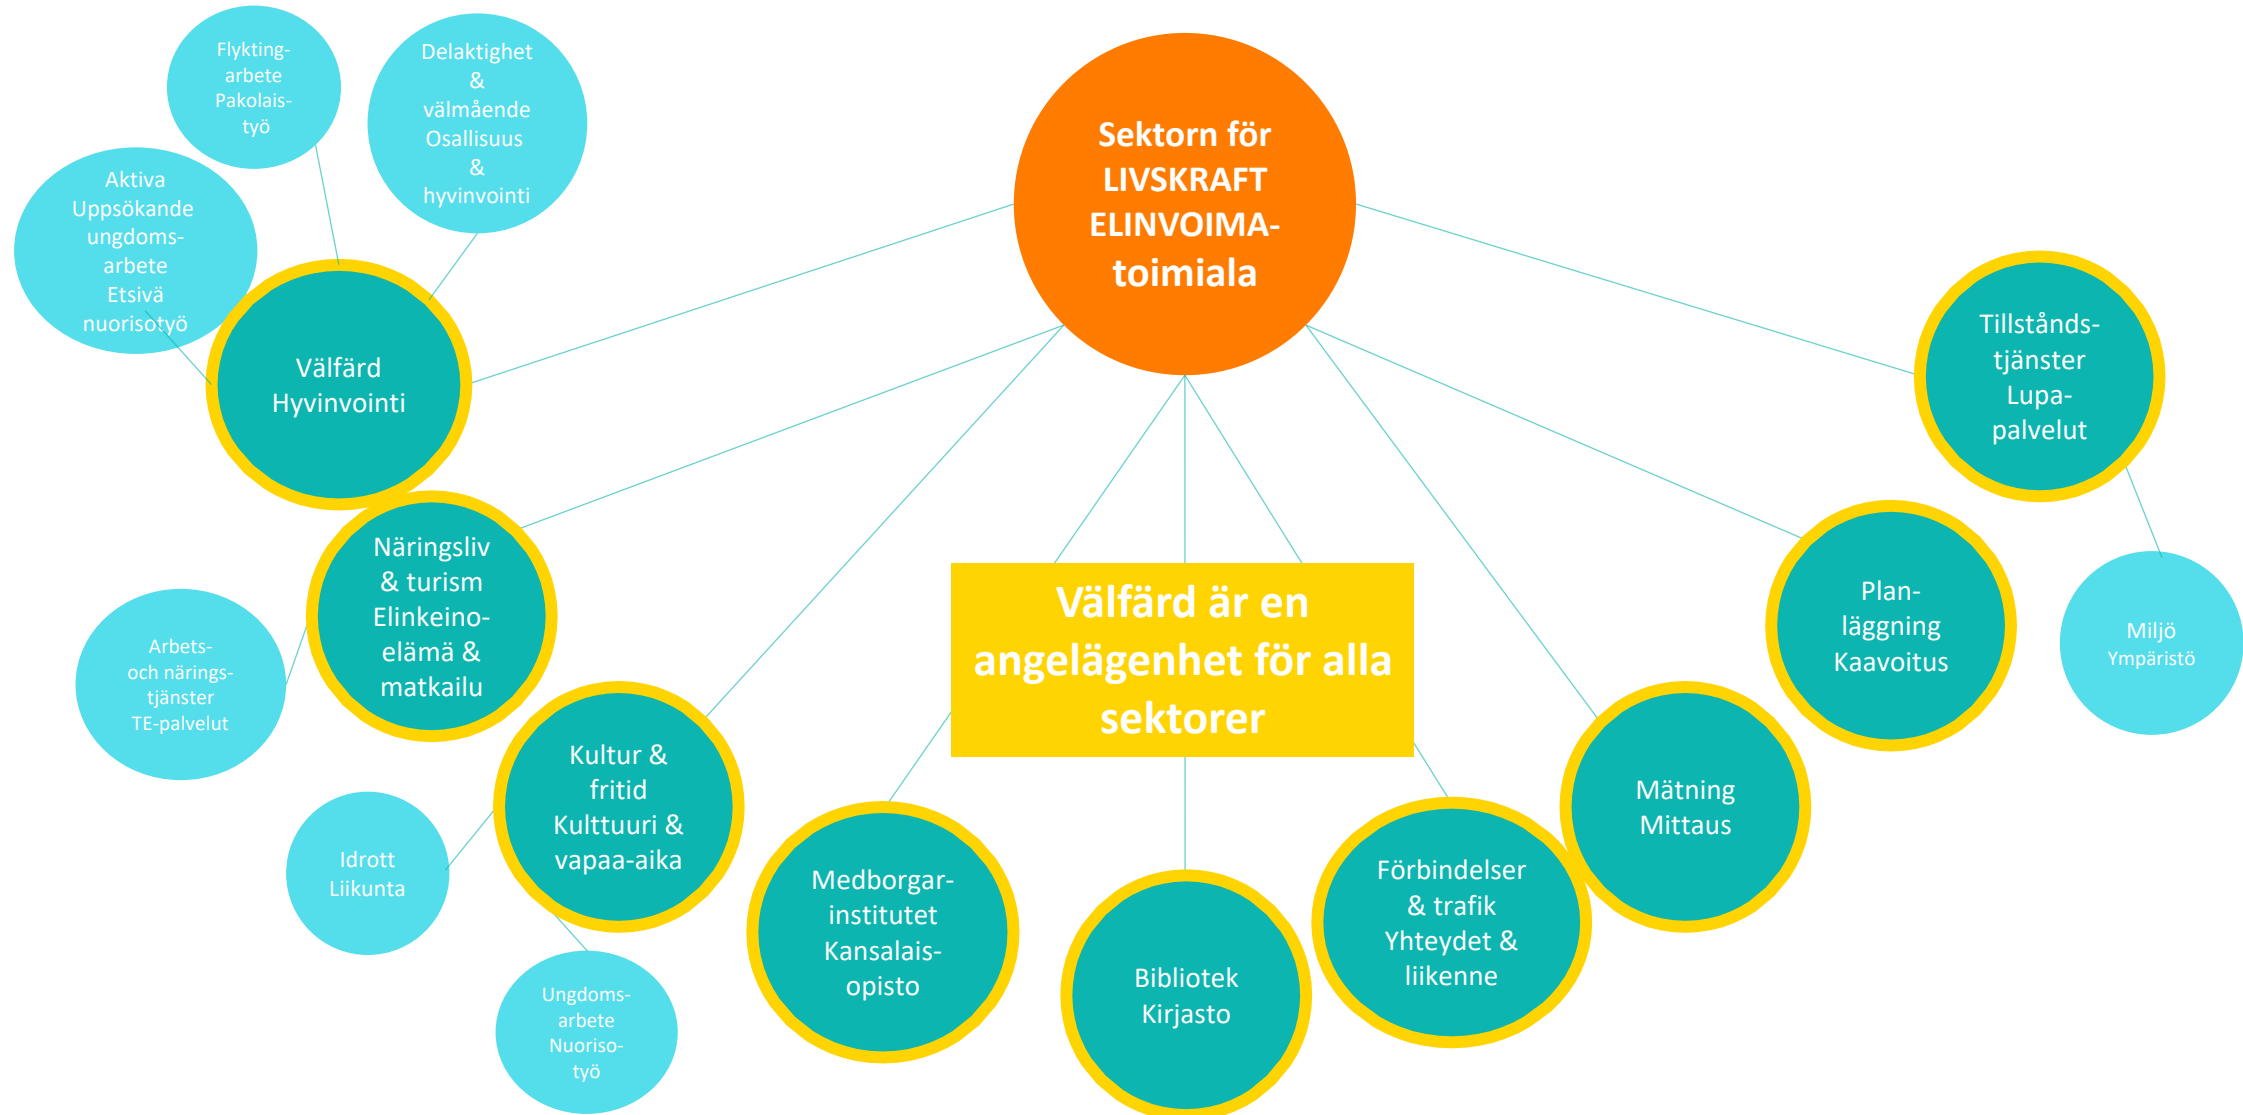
Sektorn för LIVSKRAFT ELINVOIMA-toimiala

Flykting-arbete Pakolais-työ

Delaktighet & välmående Osallisuus & hyvinvointi

Aktiva Uppsökande ungdoms-arbete Etsivä nuorisotyö

Välfärd Hyvinvointi

Näringsliv & turism Elinkeino-elämä & matkailu

Arbets- och närings-tjänster TE-palvelut

Kultur & fritid Kulttuuri & vapaa-aika

Idrott Liikunta

Ungdoms-arbete Nuoriso-työ

Välfärd är en angelägenhet för alla sektorer

Medborgar-institutet Kansalais-opisto

Bibliotek Kirjasto

Förbindelser & trafik Yhteydet & liikenne

Mätning Mittaus

Plan-läggning Kaavoitus

Tillstånds-tjänster Lupa-palvelut

Miljö Ympäristö